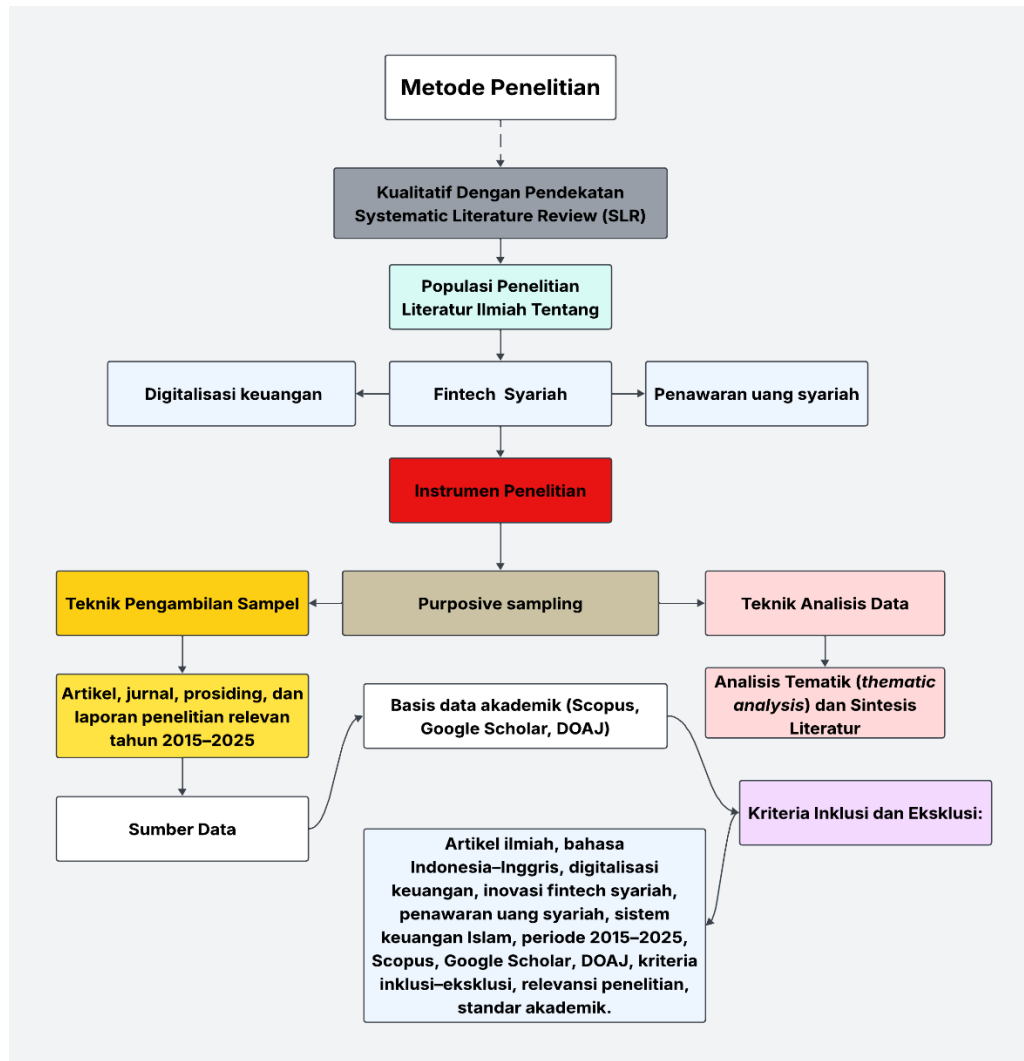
Metode Penelitian

Kualitatif Dengan Pendekatan Systematic Literature Review (SLR)

Populasi Penelitian Literatur Ilmiah Tentang

Digitalisasi keuangan

Fintech Syariah

Penawaran uang syariah

Instrumen Penelitian

Teknik Pengambilan Sampel

Purposive sampling

Teknik Analisis Data

Artikel, jurnal, prosiding, dan laporan penelitian relevan tahun 2015–2025

Basis data akademik (Scopus, Google Scholar, DOAJ)

Analisis Tematik (*thematic analysis*) dan Sintesis Literatur

Sumber Data

Kriteria Inklusi dan Eksklusi:

Artikel ilmiah, bahasa Indonesia–Inggris, digitalisasi keuangan, inovasi fintech syariah, penawaran uang syariah, sistem keuangan Islam, periode 2015–2025, Scopus, Google Scholar, DOAJ, kriteria inklusi–eksklusi, relevansi penelitian, standar akademik.